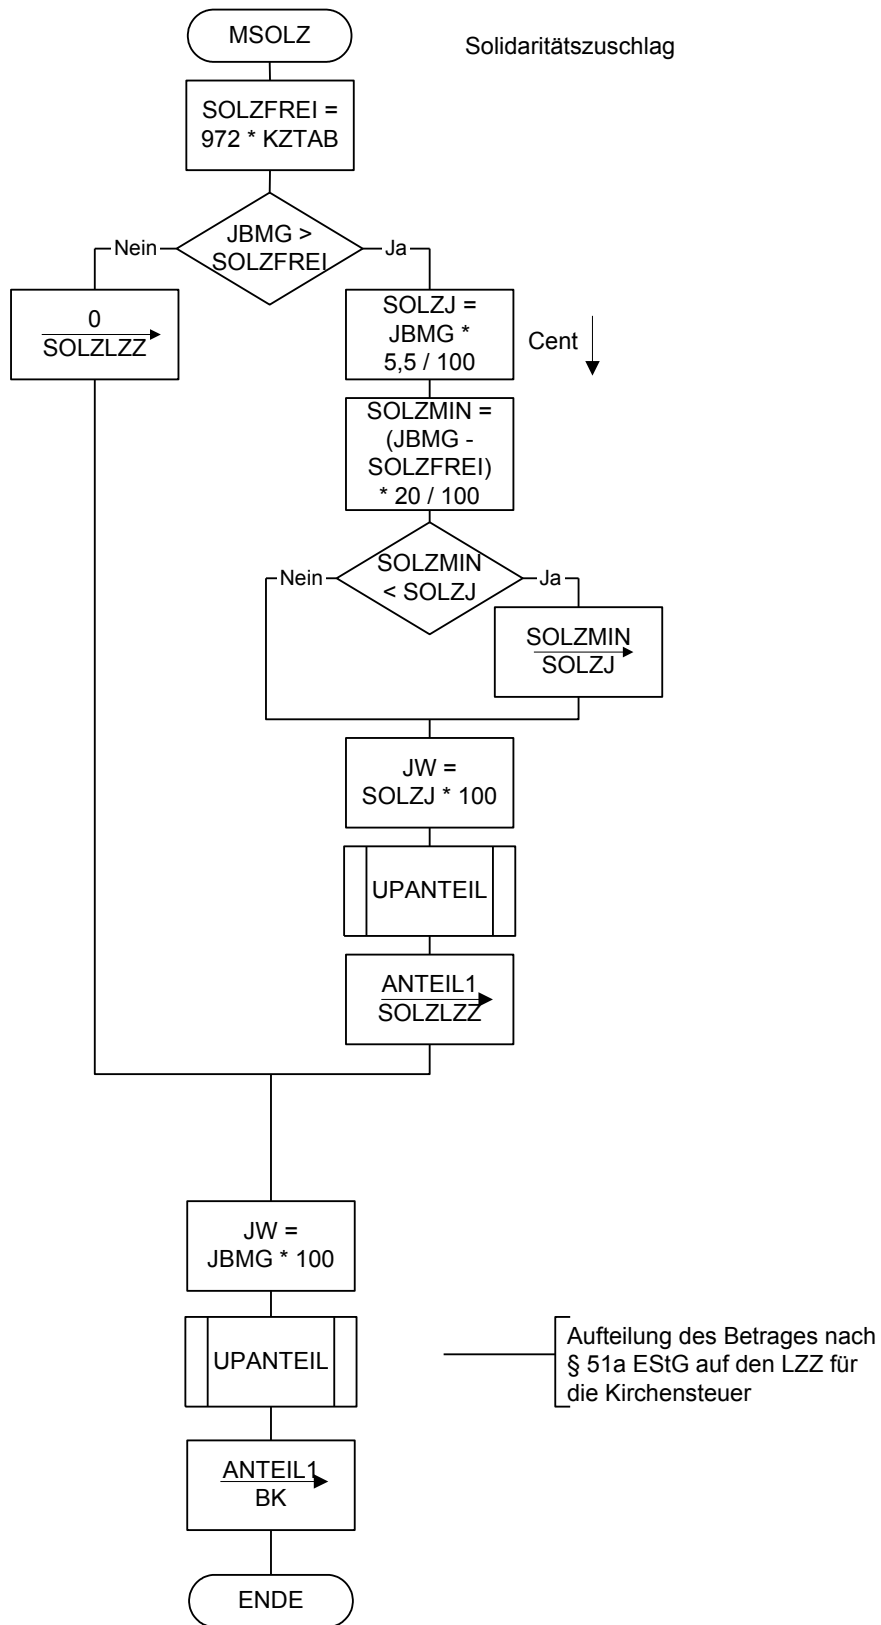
MSOLZ

Solidaritätszuschlag

SOLZFREI = 972 * KZTAB

Nein

JBMG > SOLZFREI

Ja

0
SOLZLZZ

SOLZJ = JBMG * 5,5 / 100

Cent

SOLZMIN = (JBMG - SOLZFREI) * 20 / 100

Nein

SOLZMIN < SOLZJ

Ja

SOLZMIN
SOLZJ

JW = SOLZJ * 100

UPANTEIL

ANTEIL1
SOLZLZZ

JW = JBMG * 100

UPANTEIL

Aufteilung des Betrages nach § 51a EStG auf den LZZ für die Kirchensteuer

ANTEIL1
BK

ENDE